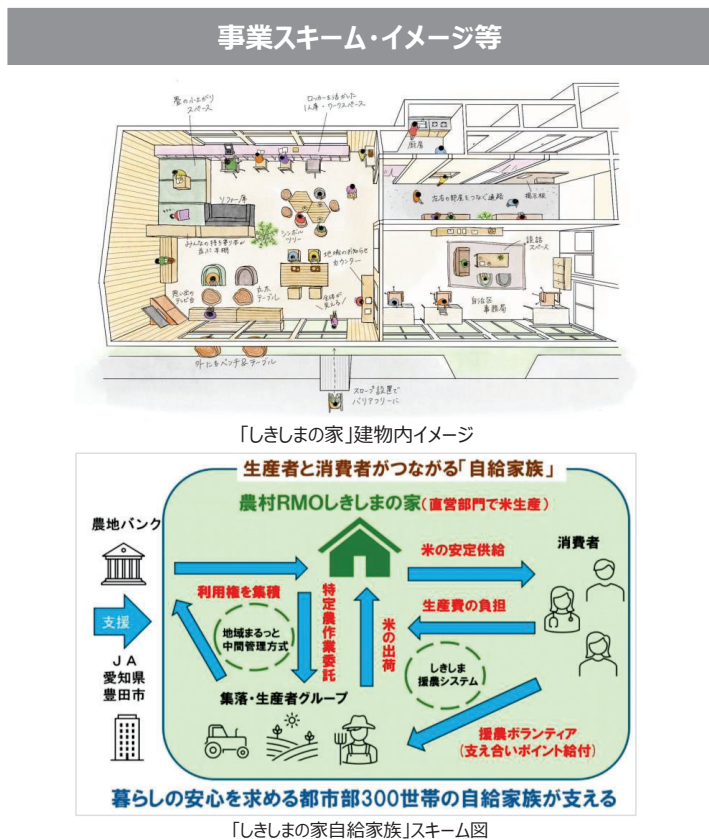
事業スキーム・イメージ等

畳の小上がりスペース

ロッカーを活かした1人用・ワークスペース

厨房

ソファー席

シンボルツリー

左右の空間をつなぐ通路

掲示板

みんなの持ち寄り本が並ぶ本棚

地域の物品などカウンター

談話スペース

囲炉裏テーブル

丸太テーブル

自治区事務所

外にもベンチ＆テーブル

スロープ設置でバリアフリー

「しきしまの家」建物内イメージ

生産者と消費者がつながる「自給家族」

農村RMOしきしまの家（直営部門で米生産）

農地バンク

米の安定供給

消費者

利用権を集積

特定農作業委託

生産費の負担

支援

地域まるっと中間管理方式

米の出荷

しきしま援農システム

JA
愛知県
豊田市

集落・生産者グループ

援農ボランティア
（支え合いポイント給付）

暮らしの安心を求める都市部300世帯の自給家族が支える

「しきしまの家自給家族」スキーム図